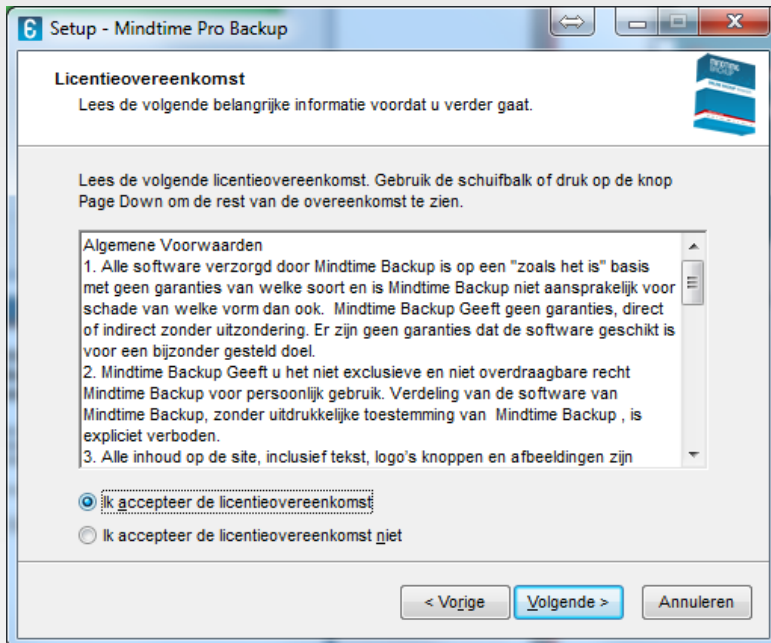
Setup - Mindtime Pro Backup

Licentieovereenkomst
Lees de volgende belangrijke informatie voordat u verder gaat.

Lees de volgende licentieovereenkomst. Gebruik de schuifbalk of druk op de knop Page Down om de rest van de overeenkomst te zien.

Algemene Voorwaarden
1. Alle software verzorgd door Mindtime Backup is op een "zoals het is" basis met geen garanties van welke soort en is Mindtime Backup niet aansprakelijk voor schade van welke vorm dan ook. Mindtime Backup Geeft geen garanties, direct of indirect zonder uitzondering. Er zijn geen garanties dat de software geschikt is voor een bijzonder gesteld doel.
2. Mindtime Backup Geeft u het niet exclusieve en niet overdraagbare recht Mindtime Backup voor persoonlijk gebruik. Verdeling van de software van Mindtime Backup, zonder uitdrukkelijke toestemming van Mindtime Backup , is expliciet verboden.
3. Alle inhoud op de site, inclusief tekst, logo's knoppen en afbeeldingen zijn

Ik accepteer de licentieovereenkomst
Ik accepteer de licentieovereenkomst niet

< Vorige
Volgende >
Annuleren